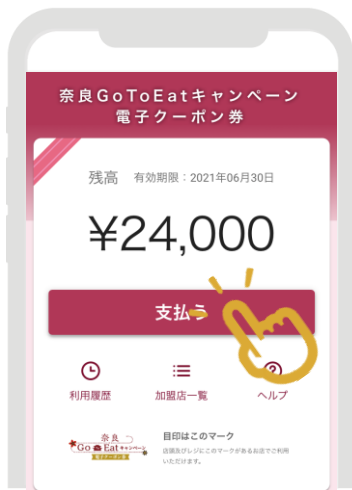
奈良GoToEatキャンペーン
電子クーポン券

残高 有効期限：2021年06月30日

¥24,000

支払う

利用履歴

加盟店一覧

ヘルプ

奈良
Go Eat キャンペーン
電子クーポン券

目印はこのマーク
店舗カウンターなどにこのマークがあるお店でご利用いただけます。